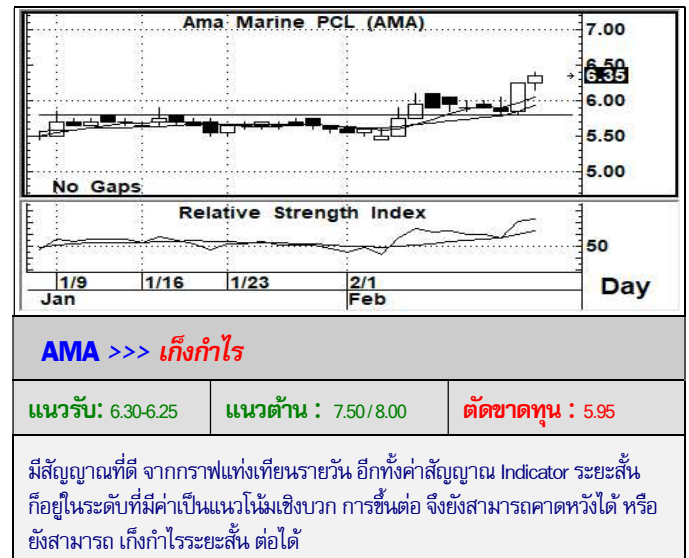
Ama Marine PCL (AMA)

7.00
6.50
6.35
6.00
5.50
5.00

No Gaps

Relative Strength Index

50

1/9 1/16 1/23 2/1
Jan Feb

Day

AMA >>> เก็งกำไร

| แนวรับ: 6.30-6.25 | แนวต้าน : 7.50 / 8.00 | ตัดขาดทุน : 5.95 |
|---|---|---|

มีสัญญาณที่ดี จากกราฟแท่งเทียนรายวัน อีกทั้งค่าสัญญาณ Indicator ระยะสั้นก็อยู่ในระดับที่มีค่าเป็นแนวโน้มเชิงบวก การขึ้นต่อ จึงยังสามารถคาดหวังได้ หรือ ยังสามารถ เก็งกำไรระยะสั้น ต่อได้